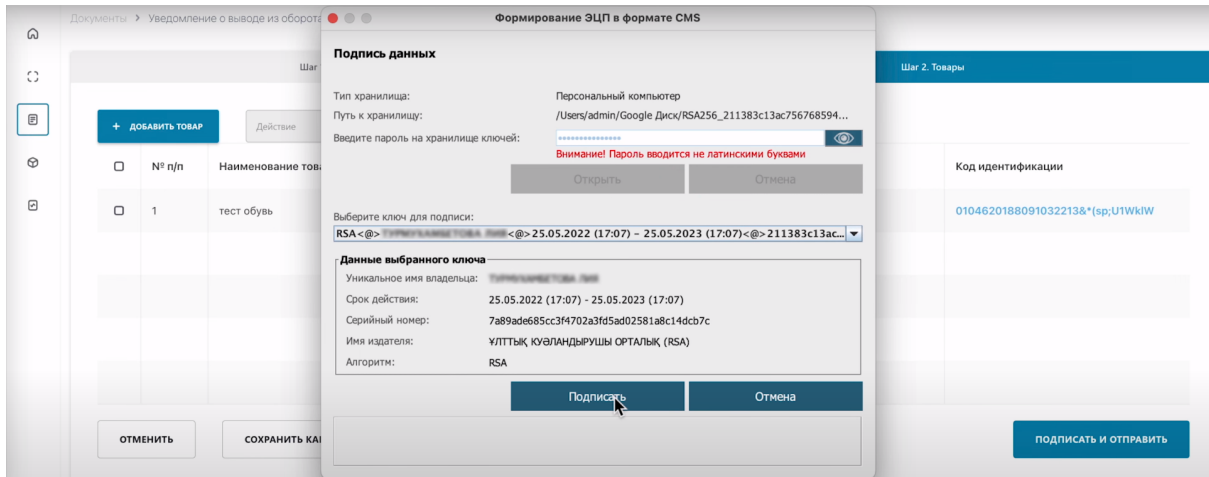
Документы > Уведомление о выводе из оборота

Шаг

Шаг 2. Товары

+ ДОБАВИТЬ ТОВАР

Действие

| | № п/п | Наименование това | Код идентификации |
|---|---|---|---|
| | 1 | тест обувь | 0104620188091032213&*(sp;U1WklW |

ОТМЕНИТЬ

СОХРАНИТЬ КА

ПОДПИСАТЬ И ОТПРАВИТЬ

Формирование ЭЦП в формате CMS

Подпись данных

Тип хранилища: Персональный компьютер

Путь к хранилищу: /Users/admin/Google Диск/RSA256_211383c13ac756768594...

Введите пароль на хранилище ключей: ••••••••••••••••

Внимание! Пароль вводится не латинскими буквами

Открыть

Отмена

Выберите ключ для подписи:

RSA<@>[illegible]<@>25.05.2022 (17:07) – 25.05.2023 (17:07)<@>211383c13ac...

Данные выбранного ключа

Уникальное имя владельца: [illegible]

Срок действия: 25.05.2022 (17:07) - 25.05.2023 (17:07)

Серийный номер: 7a89ade685cc3f4702a3fd5ad02581a8c14dcb7c

Имя издателя: ҰЛТТЫҚ КУӘЛАНДЫРУШЫ ОРТАЛЫҚ (RSA)

Алгоритм: RSA

Подписать

Отмена